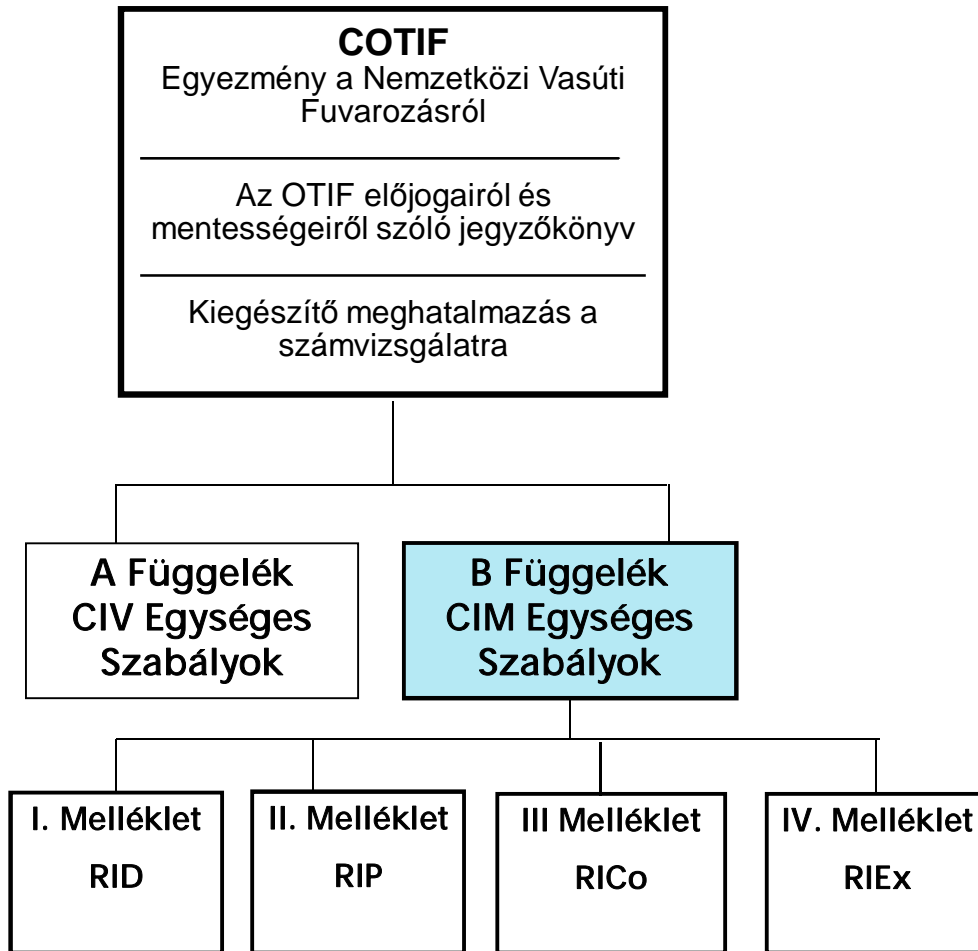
COTIF
Egyezmény a Nemzetközi Vasúti Fuvarozásról

Az OTIF előjogairól és mentességeiről szóló jegyzőkönyv

Kiegészítő meghatalmazás a számvizsgálatra

A Függelék
CIV Egységes Szabályok

B Függelék
CIM Egységes Szabályok

I. Melléklet
RID

II. Melléklet
RIP

III Melléklet
RICo

IV. Melléklet
RIEx